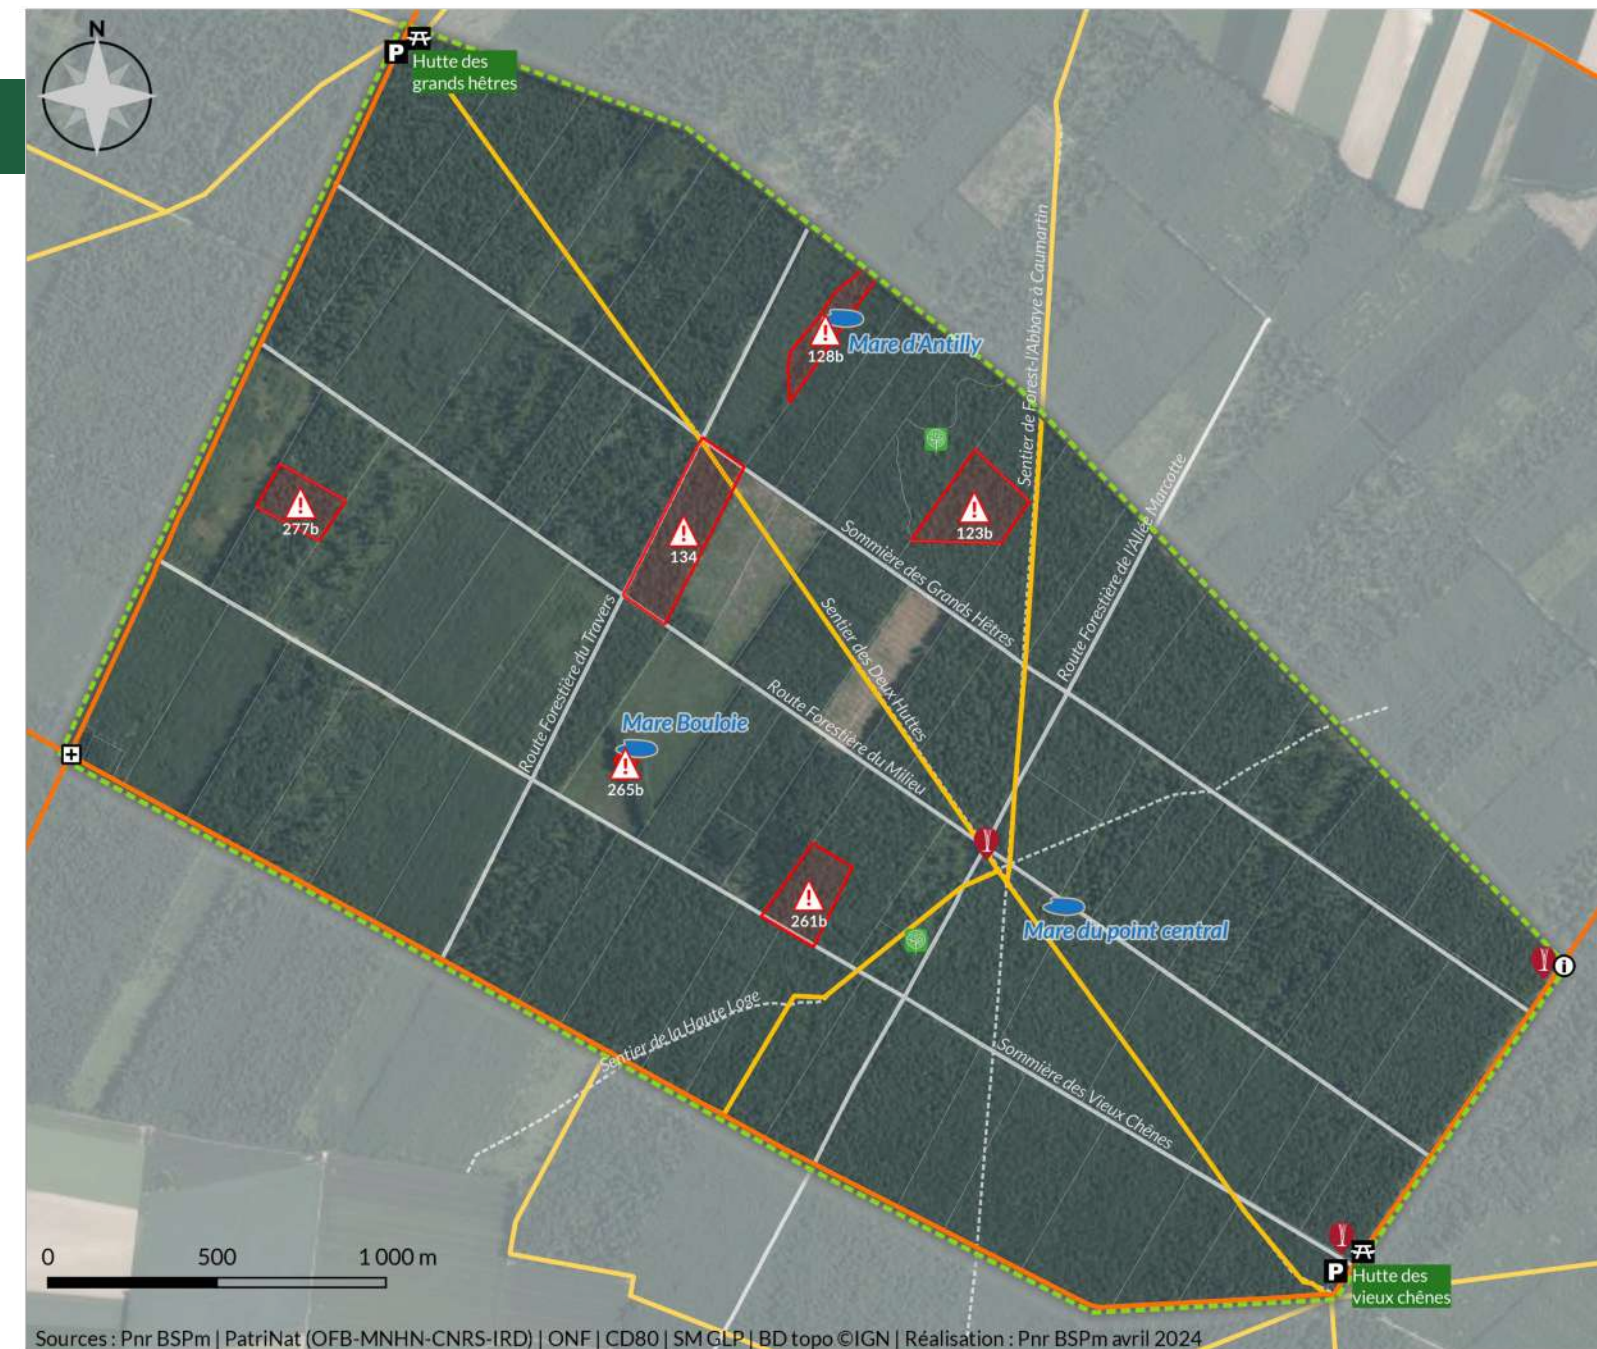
N

P
Hutte des grands hêtres

Mare d'Antilly
128b

Sentier de Forest-l'Abbaye à Caumartin

277b

134

123b

Sommière des Grands Hêtres

Route Forestière de l'Allée Marcotte

Sentier des Deux Huttes

Route Forestière du Travers

Mare Bouloie
265b

Route Forestière du Milieu

261b

Mare du point central

Sentier de la Haute Loge

Sommière des Vieux Chênes

0 500 1 000 m

P
Hutte des vieux chênes

Sources : Pnr BSPm | PatriNat (OFB-MNHN-CNRS-IRD) | ONF | CD80 | SM GLP | BD topo ©IGN | Réalisation : Pnr BSPm avril 2024